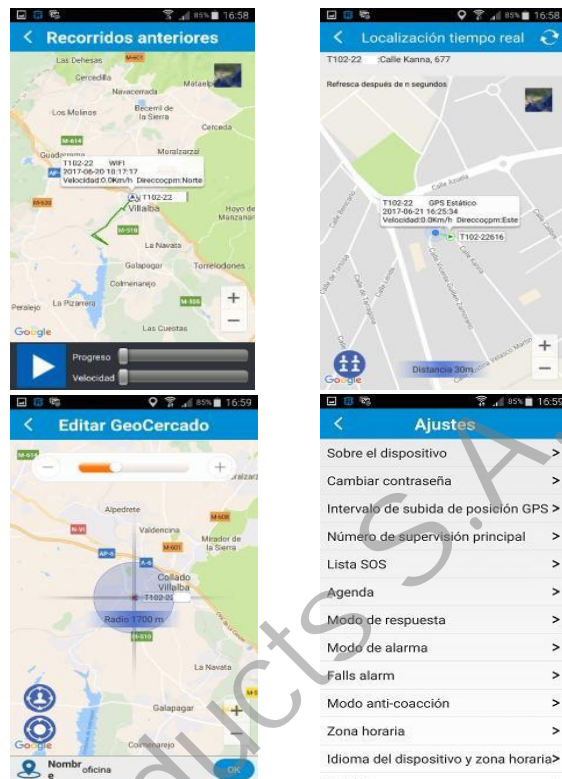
85% 16:58

< Recorridos anteriores

Las Dehesas
Cercedilla
Navacerrada
Los Molinos
Becerril de la Sierra
Moralzarzal
Cerceda
Guadarrama
T102-22 WIFI
2017-06-20 18:17:17
Velocidad:0.0Km/h Direccopm:Norte
T102-22
Villalba
Hoyo de Manzanares
La Navata
Galapagar
Torrelodones
Colmenarejo
Peralejo
La Pizarrera
Las Cuestas
Google
+
−
Progreso
Velocidad

85% 16:58

< Localización tiempo real

T102-22 :Calle Kanna, 677
Refresca después de n segundos
T102-22 GPS Estático
2017-06-21 16:25:34
Velocidad:0.0Km/h Direccopm:Este
T102-22616
Google
Distancia 30m
+
−

85% 16:59

< Editar GeoCercado

−
+
Alpedrete
Valdencina
Mirador de la Sierra
Collado Villalba
T102-2
Radio 1700 m
La Navata
Galapagar
Colmenarejo
Google
Nombre oficina
OK

85% 16:59

< Ajustes

Sobre el dispositivo >
Cambiar contraseña >
Intervalo de subida de posición GPS >
Número de supervisión principal >
Lista SOS >
Agenda >
Modo de respuesta >
Modo de alarma >
Falls alarm >
Modo anti-coacción >
Zona horaria >
Idioma del dispositivo y zona horaria >

Products S.A.